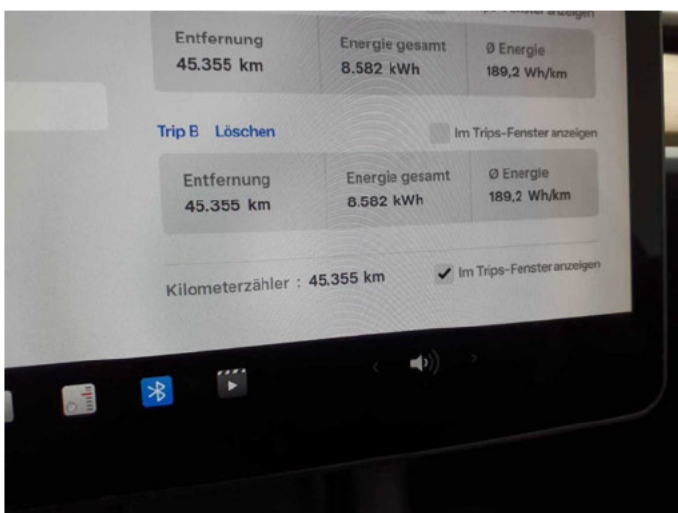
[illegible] Fenster anzeigen

| Entfernung | Energie gesamt | Ø Energie |
|---|---|---|
| 45.355 km | 8.582 kWh | 189,2 Wh/km |

Trip B Löschen Im Trips-Fenster anzeigen

| Entfernung | Energie gesamt | Ø Energie |
|---|---|---|
| 45.355 km | 8.582 kWh | 189,2 Wh/km |

Kilometerzähler : 45.355 km ✔ Im Trips-Fenster anzeigen